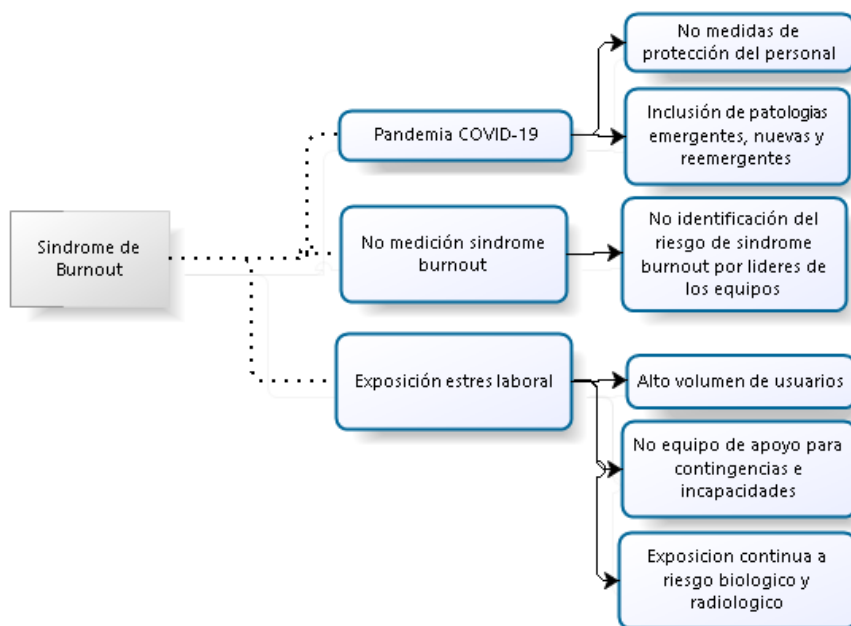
Sindrome de Burnout

Pandemia COVID-19

No medidas de protección del personal

Inclusión de patologias emergentes, nuevas y reemergentes

No medición sindrome burnout

No identificación del riesgo de sindrome burnout por lideres de los equipos

Exposición estres laboral

Alto volumen de usuarios

No equipo de apoyo para contingencias e incapacidades

Exposicion continua a riesgo biologico y radiologico